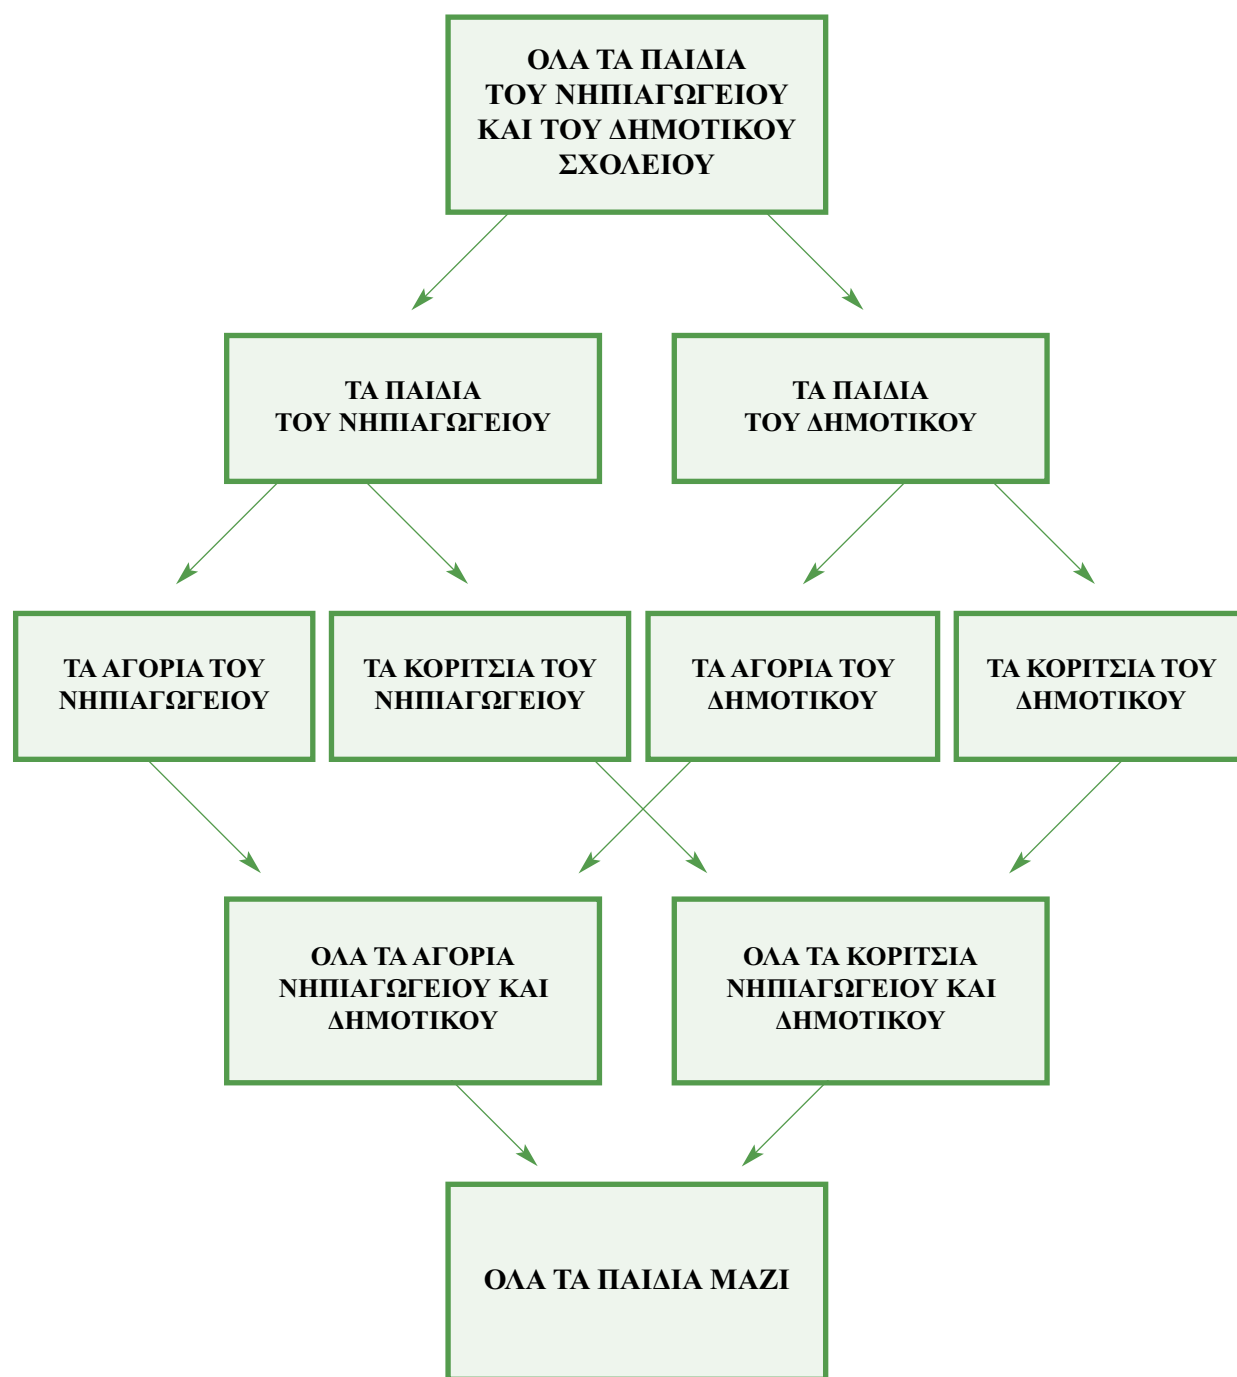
ΟΛΑ ΤΑ ΠΑΙΔΙΑ ΤΟΥ ΝΗΠΙΑΓΩΓΕΙΟΥ ΚΑΙ ΤΟΥ ΔΗΜΟΤΙΚΟΥ ΣΧΟΛΕΙΟΥ

ΤΑ ΠΑΙΔΙΑ ΤΟΥ ΝΗΠΙΑΓΩΓΕΙΟΥ

ΤΑ ΠΑΙΔΙΑ ΤΟΥ ΔΗΜΟΤΙΚΟΥ

ΤΑ ΑΓΟΡΙΑ ΤΟΥ ΝΗΠΙΑΓΩΓΕΙΟΥ

ΤΑ ΚΟΡΙΤΣΙΑ ΤΟΥ ΝΗΠΙΑΓΩΓΕΙΟΥ

ΤΑ ΑΓΟΡΙΑ ΤΟΥ ΔΗΜΟΤΙΚΟΥ

ΤΑ ΚΟΡΙΤΣΙΑ ΤΟΥ ΔΗΜΟΤΙΚΟΥ

ΟΛΑ ΤΑ ΑΓΟΡΙΑ ΝΗΠΙΑΓΩΓΕΙΟΥ ΚΑΙ ΔΗΜΟΤΙΚΟΥ

ΟΛΑ ΤΑ ΚΟΡΙΤΣΙΑ ΝΗΠΙΑΓΩΓΕΙΟΥ ΚΑΙ ΔΗΜΟΤΙΚΟΥ

ΟΛΑ ΤΑ ΠΑΙΔΙΑ ΜΑΖΙ